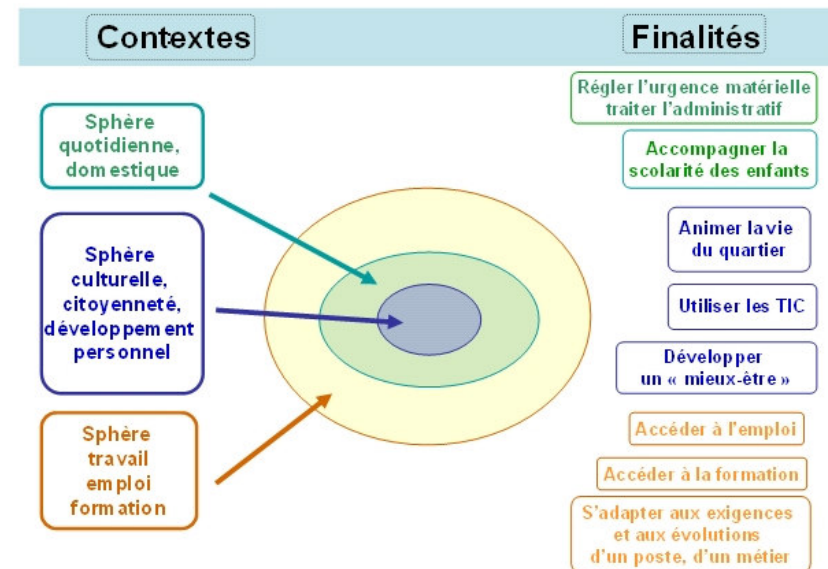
Contextes

Finalités

Sphère quotidienne, domestique

Sphère culturelle, citoyenneté, développement personnel

Sphère travail emploi formation

Régler l'urgence matérielle traiter l'administratif

Accompagner la scolarité des enfants

Animer la vie du quartier

Utiliser les TIC

Développer un « mieux-être »

Accéder à l'emploi

Accéder à la formation

S'adapter aux exigences et aux évolutions d'un poste, d'un métier